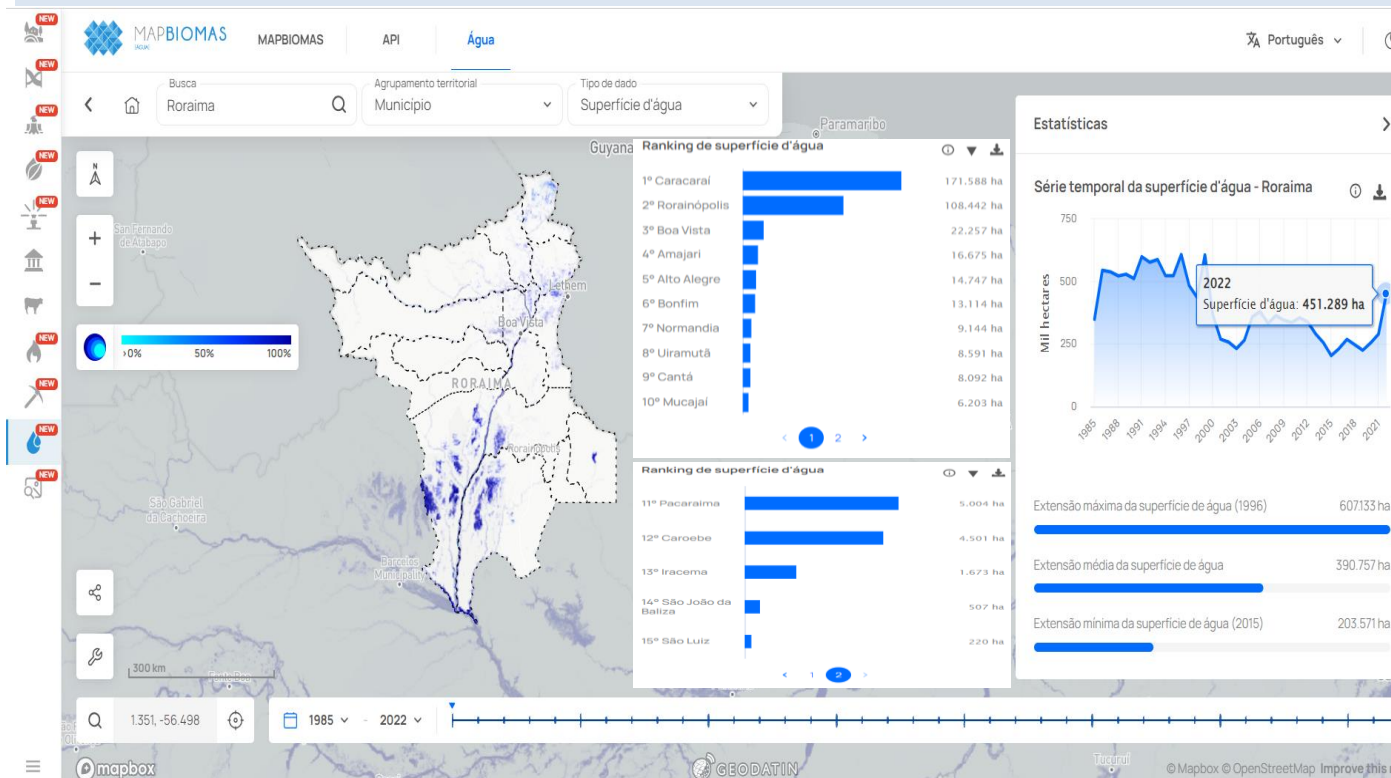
NEW
NEW
NEW
NEW
NEW
NEW
NEW
NEW
NEW

MAPBIOMAS ÁGUA

MAPBIOMAS API Água

Português

Busca
Roraima

Agrupamento territorial
Município

Tipo de dado
Superfície d'água

Paramaribo
Guyana
San Fernando de Atabapo
Lethem
Boa Vista
RORAIMA
Rorainópolis
São Gabriel da Cachoeira
Barcelos Municipality
300 km

>0% 50% 100%

Ranking de superfície d'água

| | |
|---|---|
| 1º Caracaraí | 171.588 ha |
| 2º Rorainópolis | 108.442 ha |
| 3º Boa Vista | 22.257 ha |
| 4º Amajari | 16.675 ha |
| 5º Alto Alegre | 14.747 ha |
| 6º Bonfim | 13.114 ha |
| 7º Normandia | 9.144 ha |
| 8º Uiramutã | 8.591 ha |
| 9º Cantá | 8.092 ha |
| 10º Mucajaí | 6.203 ha |

1 2

Ranking de superfície d'água

| | |
|---|---|
| 11º Pacaraima | 5.004 ha |
| 12º Caroebe | 4.501 ha |
| 13º Iracema | 1.673 ha |
| 14º São João da Baliza | 507 ha |
| 15º São Luiz | 220 ha |

1 2

Estatísticas

Série temporal da superfície d'água - Roraima

750
500
250
0
Mil hectares
1985 1988 1991 1994 1997 2000 2003 2006 2009 2012 2015 2018 2021

2022
Superfície d'água: 451.289 ha

Extensão máxima da superfície de água (1996) 607.133 ha
Extensão média da superfície de água 390.757 ha
Extensão mínima da superfície de água (2015) 203.571 ha

1.351, -56.498
1985 - 2022

mapbox
GEODATIN
Tucuruí
© Mapbox © OpenStreetMap Improve this